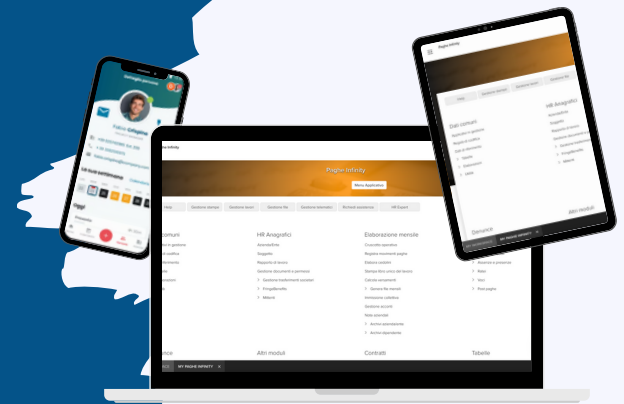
Paghe Infinity

Menu Applicativo

Dati comuni
HR Anagrafici
Elaborazione mensile
Altri moduli
Contratti
Tabelle

Anagrafiche
Soggetto
Rapporto di lavoro
Gestione documenti e permessi
Gestione trattamenti sociali
Fringe Benefits
Malanni

Cruscotto operativo
Registro movimenti paghe
Elabora cedolini
Stampe libro unico del lavoro
Calcola versamenti
Genera file mensili
Versamenti
Gestione acconti
Note paghe
Archivi retribuzioni
Archivi dipendenti

Paghe Infinity

Dati comuni
HR Anagrafici
Altri moduli

MY PAGHE INFINITY

Fabio Cifaglino
Lidi kuoi settimana
Oggi